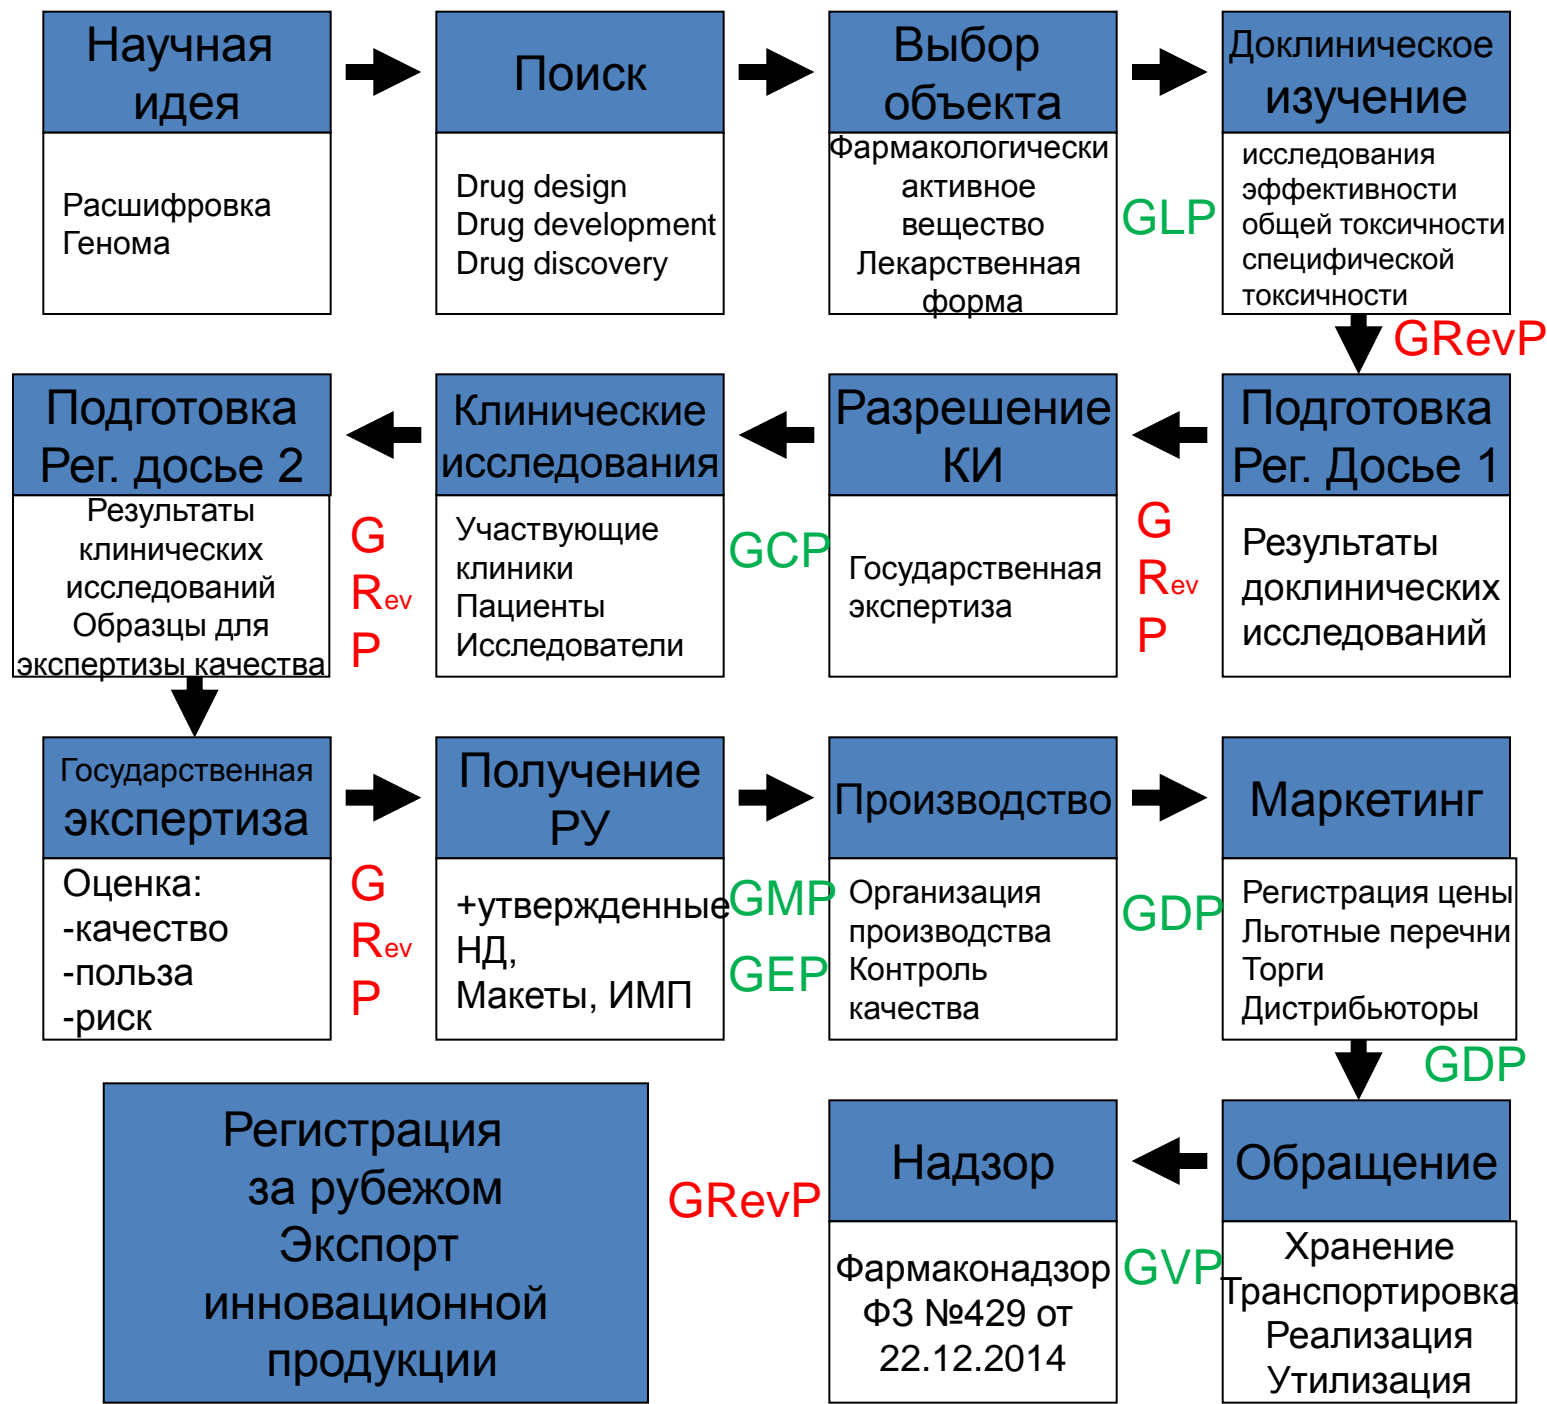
Научная идея

Расшифровка Генома

Поиск

Drug design
Drug development
Drug discovery

Выбор объекта

Фармакологически активное вещество
Лекарственная форма

GLP

Доклиническое изучение

исследования эффективности общей токсичности специфической токсичности

GRevP

Подготовка Рег. Досье 1

Результаты доклинических исследований

G
Rev
P

Разрешение КИ

Государственная экспертиза

GCP

Клинические исследования

Участвующие клиники
Пациенты
Исследователи

G
Rev
P

Подготовка Рег. досье 2

Результаты клинических исследований
Образцы для экспертизы качества

Государственная экспертиза

Оценка:
-качество
-польза
-риск

G
Rev
P

Получение РУ

+утвержденные НД,
Макеты, ИМП

GMP
GEP

Производство

Организация производства
Контроль качества

GDP

Маркетинг

Регистрация цены
Льготные перечни
Торги
Дистрибьюторы

GDP

Обращение

Хранение
Транспортировка
Реализация
Утилизация

GVP

Надзор

Фармаконадзор
ФЗ №429 от 22.12.2014

GRevP

Регистрация за рубежом
Экспорт инновационной продукции